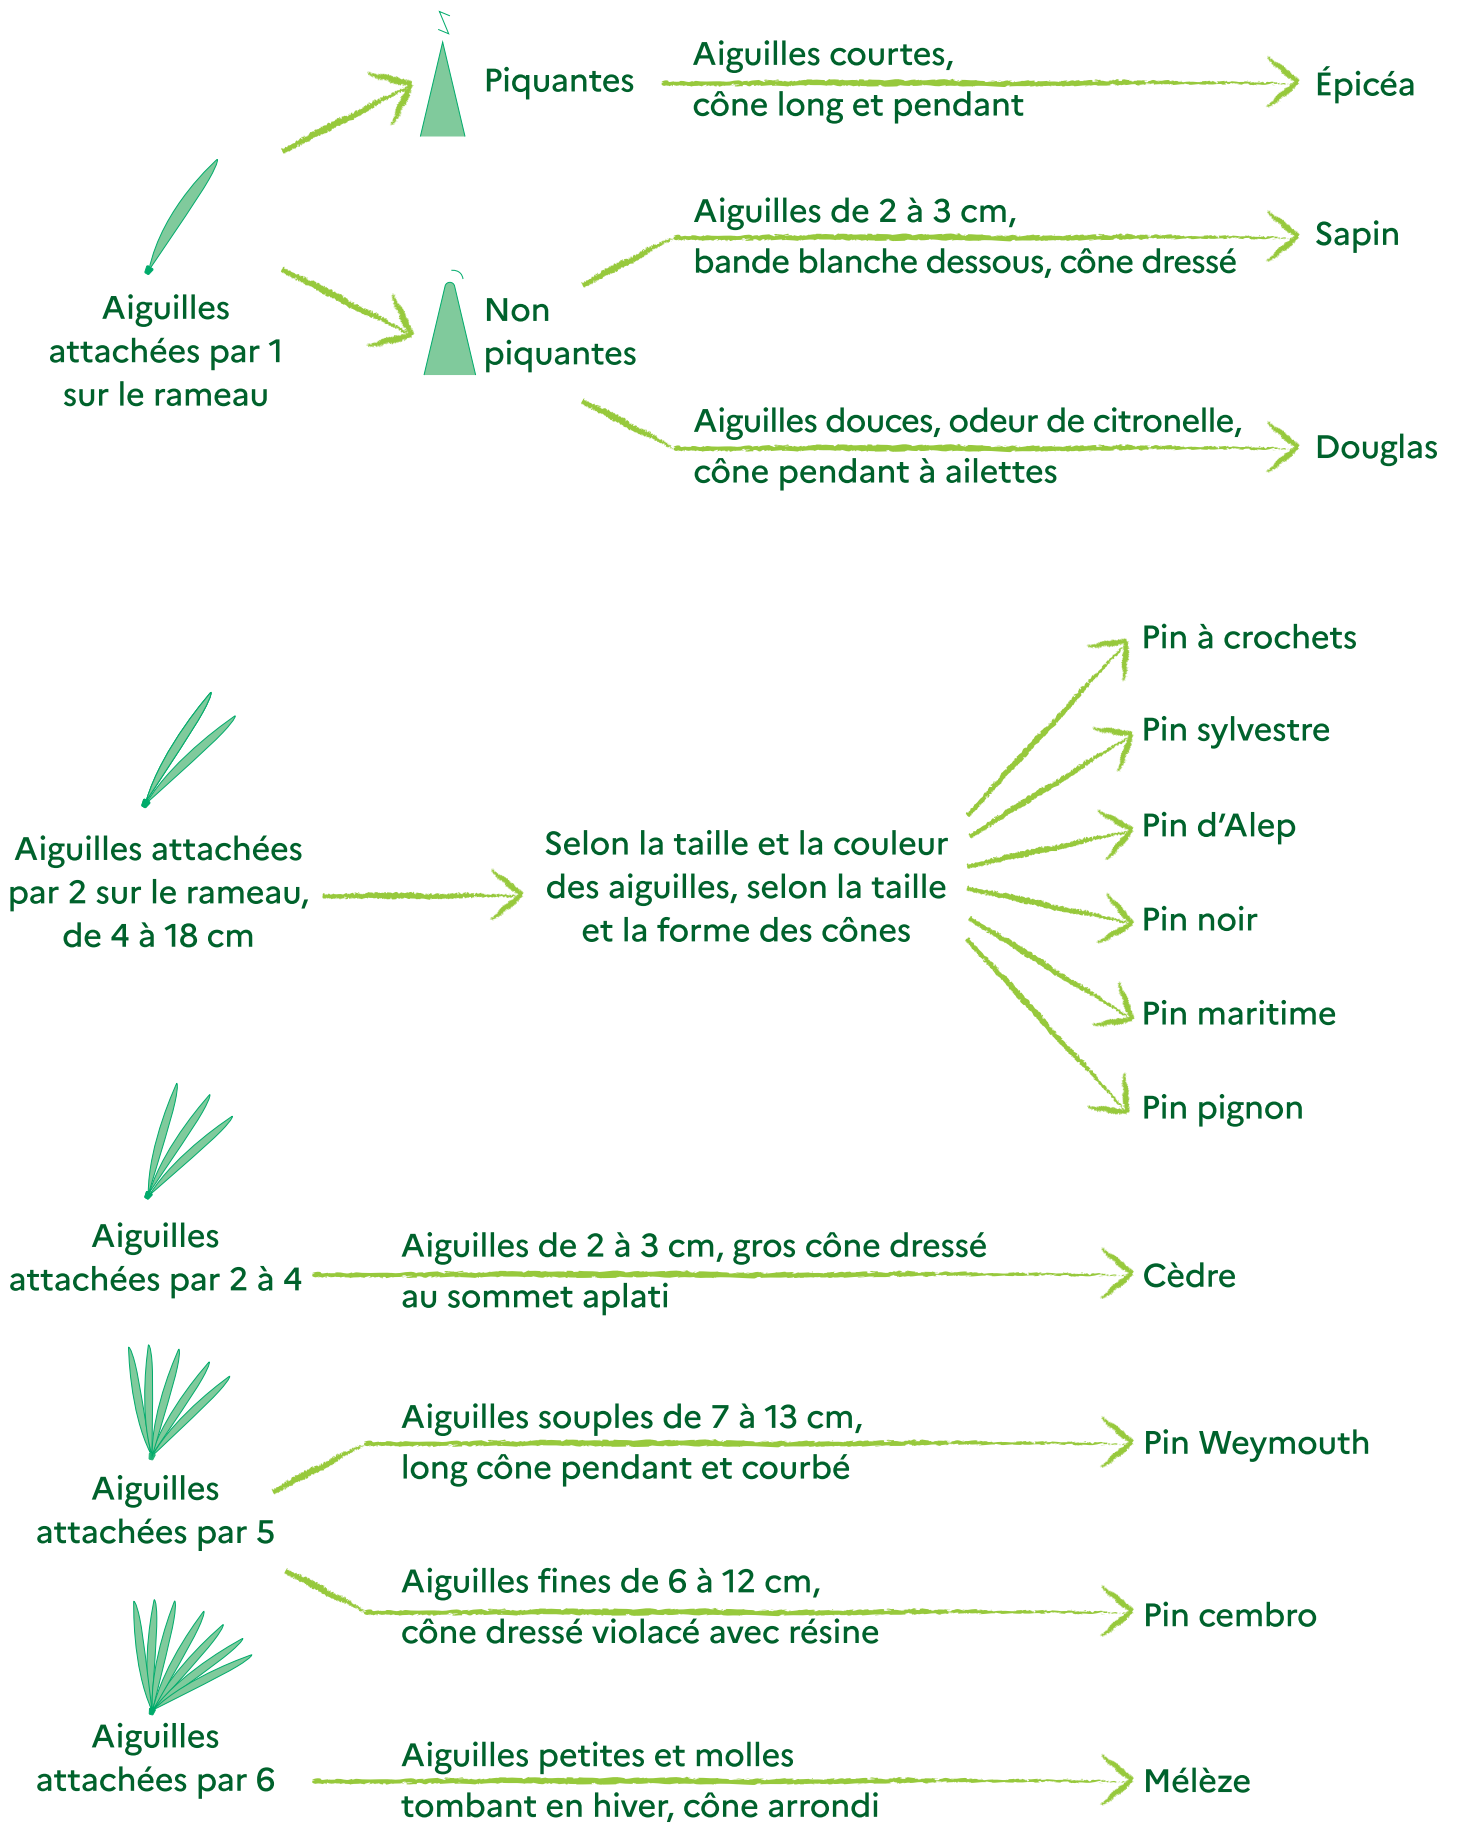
Aiguilles attachées par 1 sur le rameau

Piquantes

Aiguilles courtes, cône long et pendant

Épicéa

Non piquantes

Aiguilles de 2 à 3 cm, bande blanche dessous, cône dressé

Sapin

Aiguilles douces, odeur de citronelle, cône pendant à ailettes

Douglas

Aiguilles attachées par 2 sur le rameau, de 4 à 18 cm

Selon la taille et la couleur des aiguilles, selon la taille et la forme des cônes

Pin à crochets

Pin sylvestre

Pin d'Alep

Pin noir

Pin maritime

Pin pignon

Aiguilles attachées par 2 à 4

Aiguilles de 2 à 3 cm, gros cône dressé au sommet aplati

Cèdre

Aiguilles attachées par 5

Aiguilles souples de 7 à 13 cm, long cône pendant et courbé

Pin Weymouth

Aiguilles fines de 6 à 12 cm, cône dressé violacé avec résine

Pin cembro

Aiguilles attachées par 6

Aiguilles petites et molles tombant en hiver, cône arrondi

Mélèze